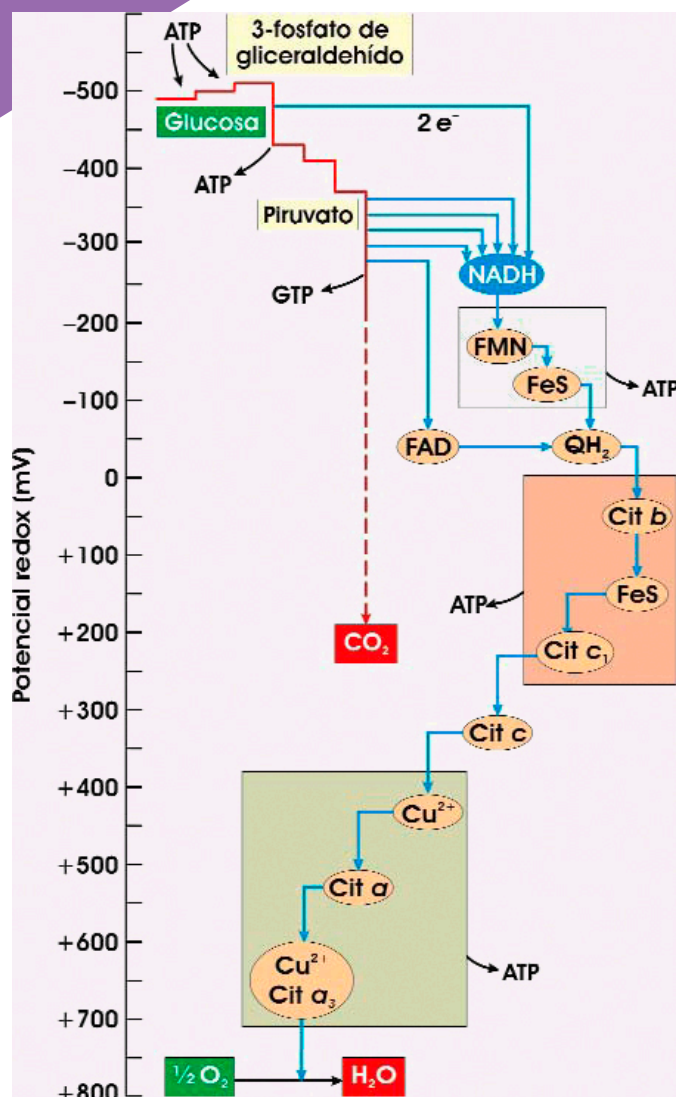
ATP
3-fosfato de gliceraldehído
−500
Glucosa
$2 e^-$
−400
ATP
Piruvato
−300
NADH
GTP
−200
FMN
FeS
ATP
−100
FAD
$QH_2$
0
Cit $b$
+100
Potencial redox (mV)
ATP
FeS
+200
$CO_2$
Cit $c_1$
+300
Cit $c$
+400
$Cu^{2+}$
+500
Cit $a$
+600
ATP
$Cu^{2+}$
Cit $a_3$
+700
$\frac{1}{2} O_2$
$H_2O$
+800